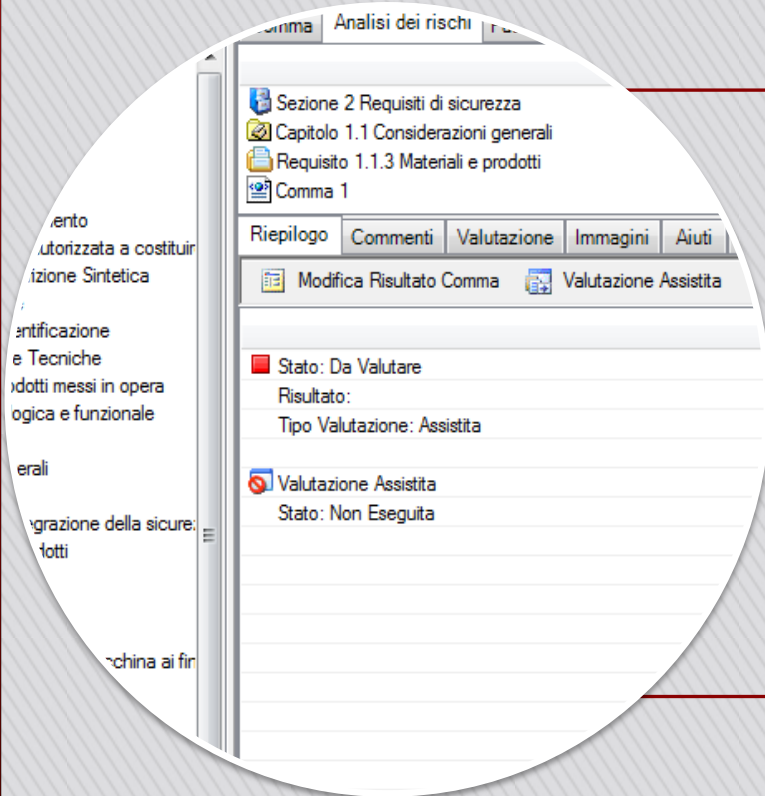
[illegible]omma | Analisi dei rischi | Fa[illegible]

Sezione 2 Requisiti di sicurezza
Capitolo 1.1 Considerazioni generali
Requisito 1.1.3 Materiali e prodotti
Comma 1

Riepilogo | Commenti | Valutazione | Immagini | Aiuti

Modifica Risultato Comma
Valutazione Assistita

Stato: Da Valutare
Risultato:
Tipo Valutazione: Assistita

Valutazione Assistita
Stato: Non Eseguita

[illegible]ento
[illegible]utorizzata a costituir
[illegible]izione Sintetica
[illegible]entificazione
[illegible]e Tecniche
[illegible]dotti messi in opera
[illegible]ogica e funzionale
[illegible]erali
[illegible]egrazione della sicure
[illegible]dotti
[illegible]china ai fir